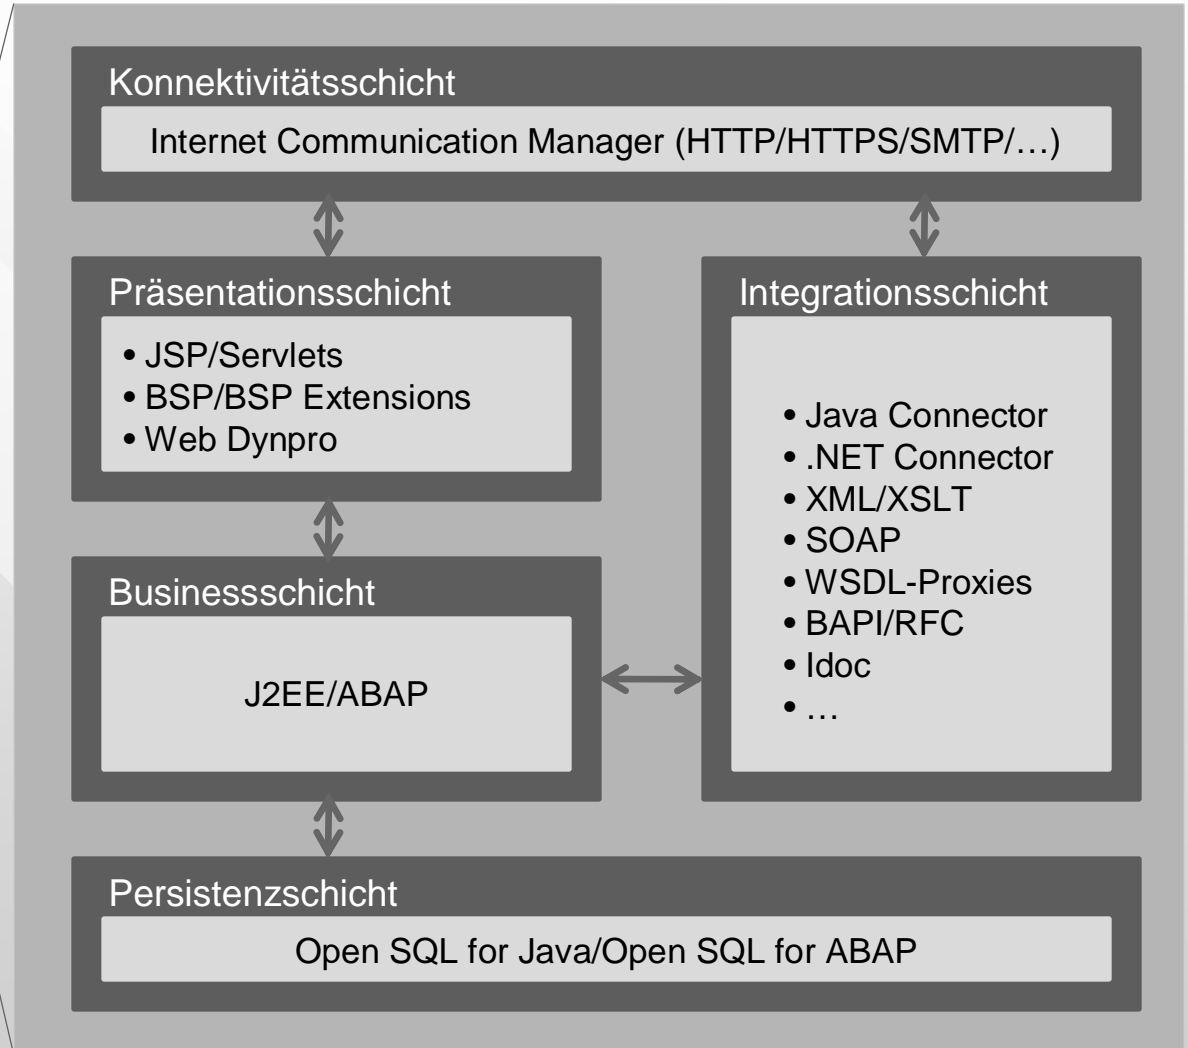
Konnektivitätsschicht

Internet Communication Manager (HTTP/HTTPS/SMTP/…)

Präsentationsschicht

• JSP/Servlets
• BSP/BSP Extensions
• Web Dynpro

Integrationsschicht

• Java Connector
• .NET Connector
• XML/XSLT
• SOAP
• WSDL-Proxies
• BAPI/RFC
• Idoc
• …

Businessschicht

J2EE/ABAP

Persistenzschicht

Open SQL for Java/Open SQL for ABAP